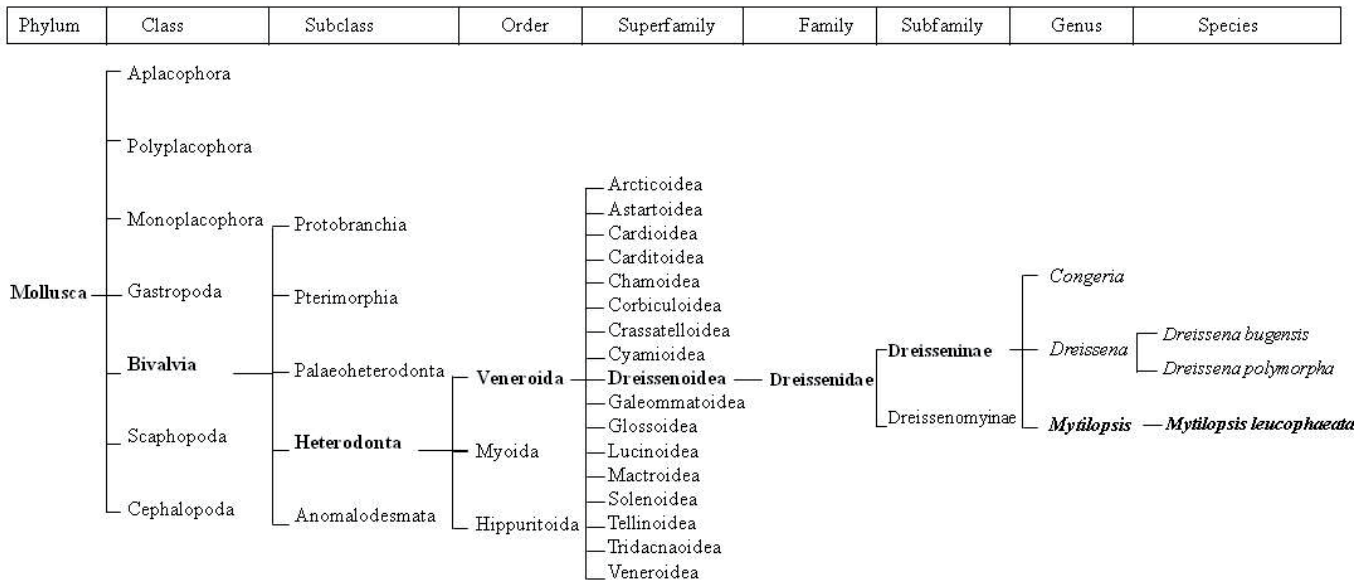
| Phylum | Class | Subclass | Order | Superfamily | Family | Subfamily | Genus | Species |
|---|---|---|---|---|---|---|---|---|

Aplacophora
Polyplacophora
Monoplacophora
Mollusca
Gastropoda
Bivalvia
Scaphopoda
Cephalopoda

Protobranchia
Pterimorphia
Palaeoheterodonta
Heterodonta
Anomalodesmata

Veneroida
Myoida
Hippuritoida

Arcticoidea
Astartoidea
Cardioidea
Carditoidea
Chamoidea
Corbiculoidea
Crassatelloidea
Cyamioidea
Dreissenoidea
Galeommatoidea
Glossoidea
Lucinoidea
Mactroidea
Solenoidea
Tellinoidea
Tridacnaoidea
Veneroidea

Dreissenidae

Dreisseninae
Dreissenomyinae

Congeria
Dreissena
Mytilopsis

Dreissena bugensis
Dreissena polymorpha
Mytilopsis leucophaeata